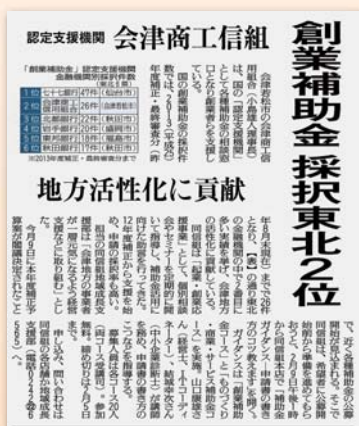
認定支援機関 会津商工信組

創業補助金 採択東北2位

地方活性化に貢献

「創業補助金」認定支援機関 金融機関別採択件数 (東北6県)

| 1位 | 七十七銀行 | 47件 | (仙台市) |
|---|---|---|---|
| 2位 | 会津商工信用組合 | 26件 | (会津若松市) |
| 3位 | 北都銀行 | 22件 | (秋田市) |
| 4位 | 岩手銀行 | 20件 | (盛岡市) |
| 5位 | 秋田銀行 | 18件 | (秋田市) |
| 6位 | 東北銀行 | 17件 | (盛岡市) |

※2013年度補正・農商業省ほか

会津若松市の会津商工信用組合（小島達夫理事長）は、国の「認定支援機関」として取り組んでいる創業補助金の採択件数が東北2位となり、地域の創業者を支援している。

国の創業補助金の採択件数は、2013（平成25）年度補正・農商業省分で（件

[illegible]

今年9日に本部で、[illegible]